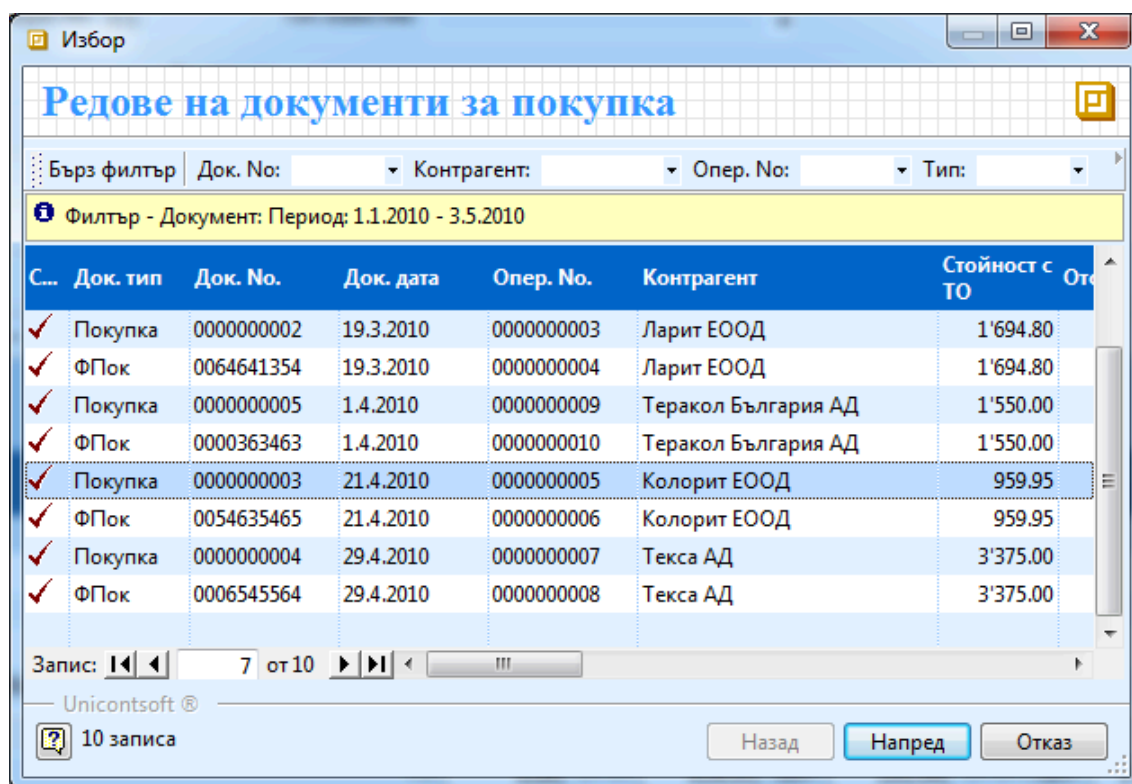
Избор

Редове на документи за покупка

Бърз филтър | Док. No: Контрагент: Опер. No: Тип:

Филтър - Документ: Период: 1.1.2010 - 3.5.2010

| С... | Док. тип | Док. No. | Док. дата | Опер. No. | Контрагент | Стойност с ТО | От |
|---|---|---|---|---|---|---|---|
| ✓ | Покупка | 0000000002 | 19.3.2010 | 0000000003 | Ларит ЕООД | 1'694.80 | |
| ✓ | ФПок | 0064641354 | 19.3.2010 | 0000000004 | Ларит ЕООД | 1'694.80 | |
| ✓ | Покупка | 0000000005 | 1.4.2010 | 0000000009 | Теракол България АД | 1'550.00 | |
| ✓ | ФПок | 0000363463 | 1.4.2010 | 0000000010 | Теракол България АД | 1'550.00 | |
| ✓ | Покупка | 0000000003 | 21.4.2010 | 0000000005 | Колорит ЕООД | 959.95 | |
| ✓ | ФПок | 0054635465 | 21.4.2010 | 0000000006 | Колорит ЕООД | 959.95 | |
| ✓ | Покупка | 0000000004 | 29.4.2010 | 0000000007 | Текса АД | 3'375.00 | |
| ✓ | ФПок | 0006545564 | 29.4.2010 | 0000000008 | Текса АД | 3'375.00 | |

Запис: 7 от 10

Unicontsoft ®

10 записа

Назад Напред Отказ